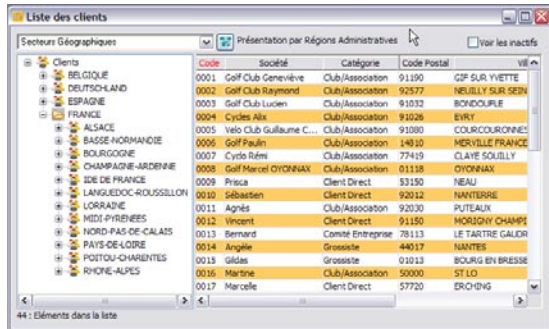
Liste des clients

Secteurs Géographiques

Présentation par Régions Administratives

Voir les inactifs

Clients
BELGIQUE
DEUTSCHLAND
ESPAGNE
FRANCE
ALSACE
BASSE-NORMANDIE
BOURGOGNE
CHAMPAGNE-ARDENNE
IDE DE FRANCE
LANGUEDOC-ROUSSILLON
LORRAINE
MIDI-PYRENEES
NORD-PAS-DE-CALAIS
PAYS-DE-LOIRE
POITOU-CHARENTES
RHONE-ALPES

| Code | Société | Catégorie | Code Postal | Vil |
|---|---|---|---|---|
| 0001 | Golf Club Geneviève | Club/Association | 91190 | GIF SUR YVETTE |
| 0002 | Golf Club Raymond | Club/Association | 92577 | NEUILLY SUR SEIN |
| 0003 | Golf Club Lucien | Club/Association | 91032 | BONDOUFLE |
| 0004 | Cycles Alix | Club/Association | 91026 | EVRY |
| 0005 | Velo Club Guillaume C... | Club/Association | 91080 | COURCOURONNES |
| 0006 | Golf Paulin | Club/Association | 14810 | MERVILLE FRANCE |
| 0007 | Cyclo Rémi | Club/Association | 77419 | CLAYE SOUILLY |
| 0008 | Golf Marcel OYONNAX | Club/Association | 01118 | OYONNAX |
| 0009 | Prisca | Client Direct | 53150 | NEAU |
| 0010 | Sébastien | Client Direct | 92012 | NANTERRE |
| 0011 | Agnès | Club/Association | 92030 | PUTEAUX |
| 0012 | Vincent | Client Direct | 91150 | MORIGNY CHAMPI |
| 0013 | Bernard | Comité Entreprise | 78113 | LE TARTRE GAUDR |
| 0014 | Angèle | Grossiste | 44017 | NANTES |
| 0015 | Gildas | Grossiste | 01013 | BOURG EN BRESSE |
| 0016 | Martine | Club/Association | 50000 | ST LO |
| 0017 | Marcelle | Client Direct | 57720 | ERCHING |

44 : Eléments dans la liste